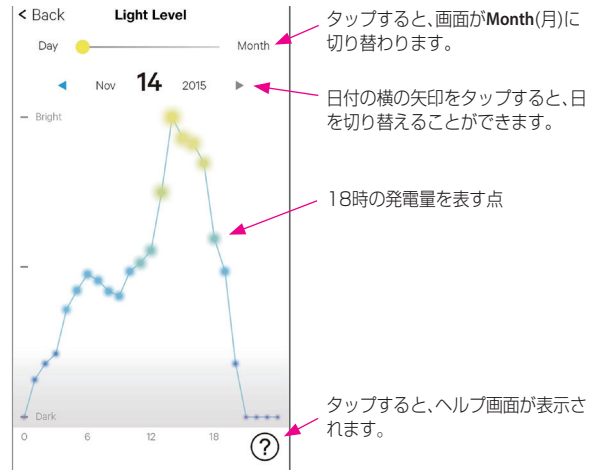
< Back

Light Level

Day

Month

◀ Nov 14 2015 ▶

Bright

Dark

0 6 12 18

?

タップすると、画面がMonth(月)に切り替わります。

日付の横の矢印をタップすると、日を切り替えることができます。

18時の発電量を表す点

タップすると、ヘルプ画面が表示されます。